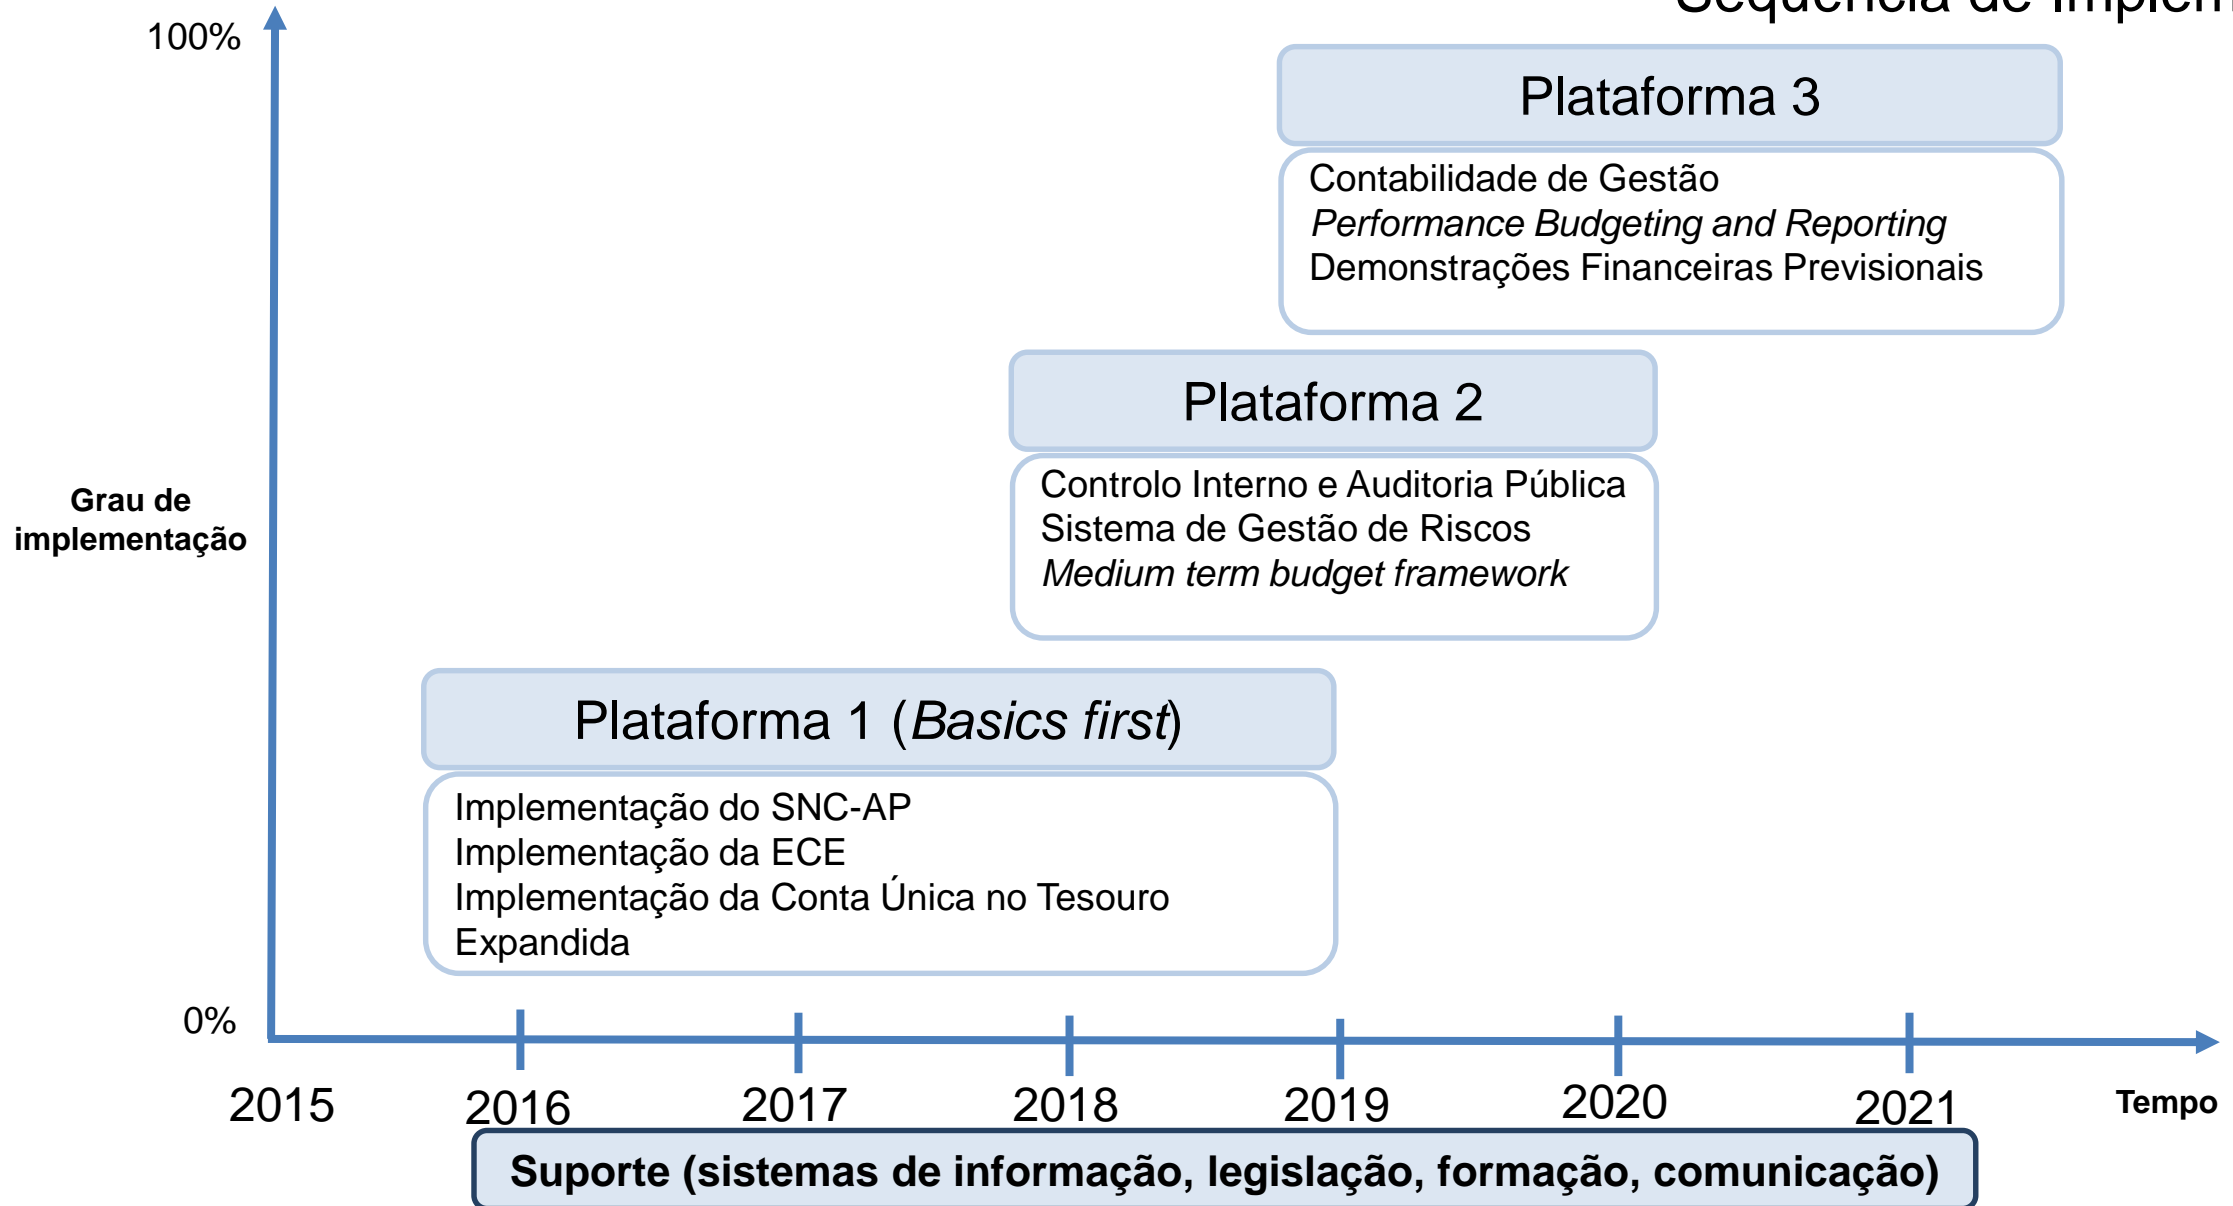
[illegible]

100%

Plataforma 3

Contabilidade de Gestão
*Performance Budgeting and Reporting*
Demonstrações Financeiras Previsionais

Plataforma 2

Controlo Interno e Auditoria Pública
Sistema de Gestão de Riscos
*Medium term budget framework*

Grau de implementação

Plataforma 1 (*Basics first*)

Implementação do SNC-AP
Implementação da ECE
Implementação da Conta Única no Tesouro Expandida

0%

2015 2016 2017 2018 2019 2020 2021 Tempo

Suporte (sistemas de informação, legislação, formação, comunicação)